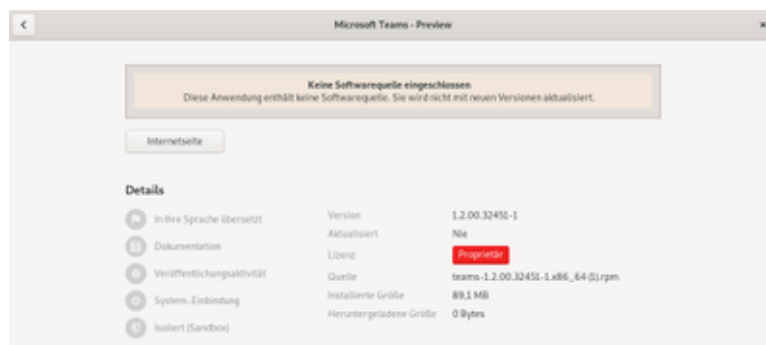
Microsoft Teams - Preview

Keine Softwarequelle eingeschlossen
Diese Anwendung enthält keine Softwarequelle. Sie wird nicht mit neuen Versionen aktualisiert.

Internetseite

Details

In Ihre Sprache übersetzt
Dokumentation
Veröffentlichungsaktivität
System-Einbindung
Isoliert (Sandbox)

| | |
|---|---|
| Version | 1.2.00.32451-1 |
| Aktualisiert | Nie |
| Lizenz | Proprietär |
| Quelle | teams-1.2.00.32451-1.x86_64 (1).rpm |
| Installierte Größe | 89,1 MB |
| Heruntergeladene Größe | 0 Bytes |